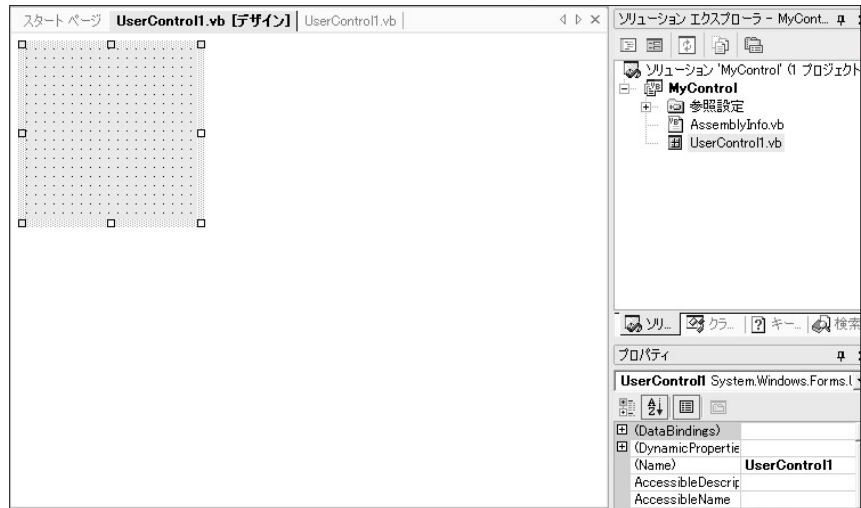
スタート ページ UserControl1.vb [デザイン] UserControl1.vb

ソリューション エクスプローラ - MyCont...

ソリューション 'MyControl' (1 プロジェクト

MyControl

参照設定

AssemblyInfo.vb

UserControl1.vb

ソリ... クラ... キー... 検索

プロパティ

UserControl1 System.Windows.Forms.U

| | |
|---|---|
| (DataBindings) | |
| (DynamicPropertie | |
| (Name) | UserControl1 |
| AccessibleDescrip | |
| AccessibleName | |